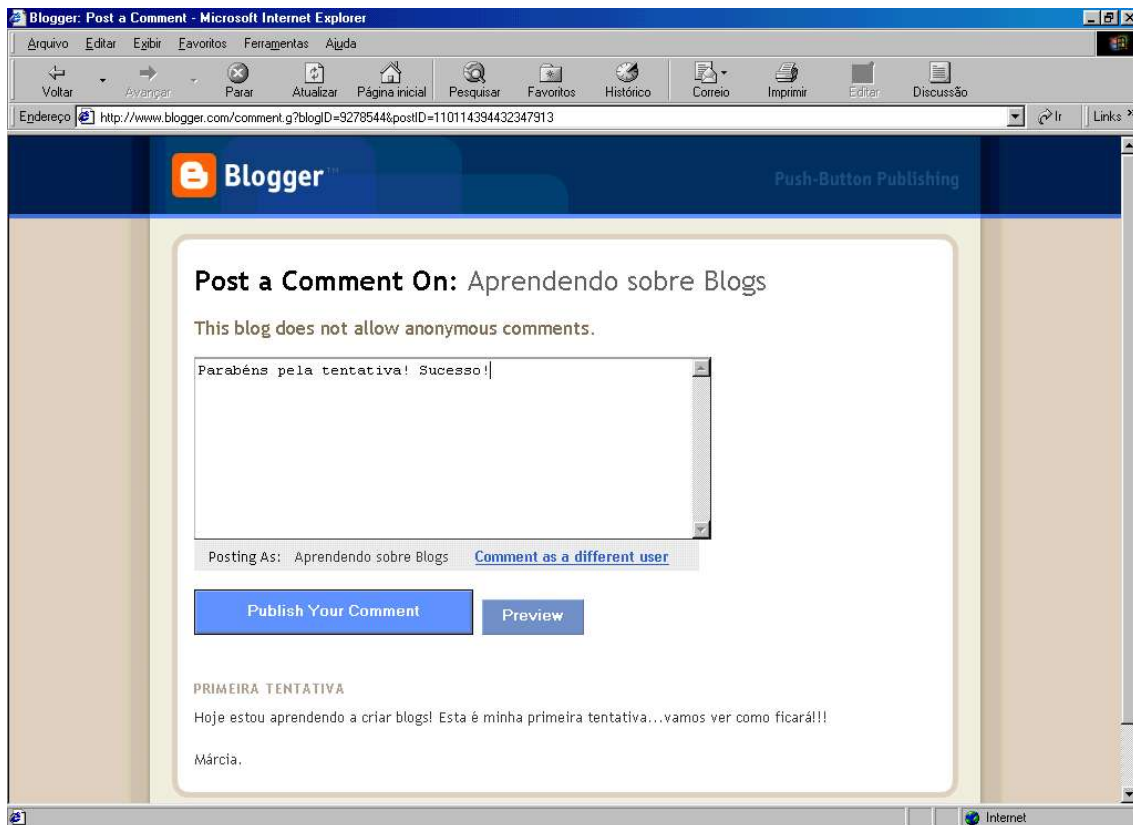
Blogger: Post a Comment - Microsoft Internet Explorer

Arquivo Editar Exibir Favoritos Ferramentas Ajuda

Voltar Avançar Parar Atualizar Página inicial Pesquisar Favoritos Histórico Correio Imprimir Editar Discussão

Endereço http://www.blogger.com/comment.g?blogID=9278544&postID=110114394432347913 Ir Links

Blogger

Push-Button Publishing

Post a Comment On: Aprendendo sobre Blogs

This blog does not allow anonymous comments.

Parabéns pela tentativa! Sucesso!

Posting As: Aprendendo sobre Blogs Comment as a different user

Publish Your Comment

Preview

PRIMEIRA TENTATIVA

Hoje estou aprendendo a criar blogs! Esta é minha primeira tentativa...vamos ver como ficará!!!

Márcia.

Internet